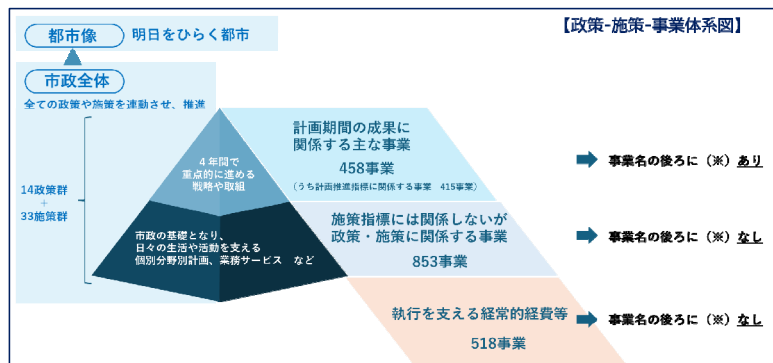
【政策-施策-事業体系図】

都市像　明日をひらく都市

市政全体
全ての政策や施策を連動させ、推進

14政策群
+
33施策群

4年間で
重点的に進める
戦略や取組

計画期間の成果に
関係する主な事業
458事業
（うち計画推進指標に関係する事業　415事業）

事業名の後ろに（※）あり

市政の基礎となり、
日々の生活や活動を支える
個別分野別計画、業務サービス　など

施策指標には関係しないが
政策・施策に関係する事業
853事業

事業名の後ろに（※）なし

執行を支える経常的経費等
518事業

事業名の後ろに（※）なし